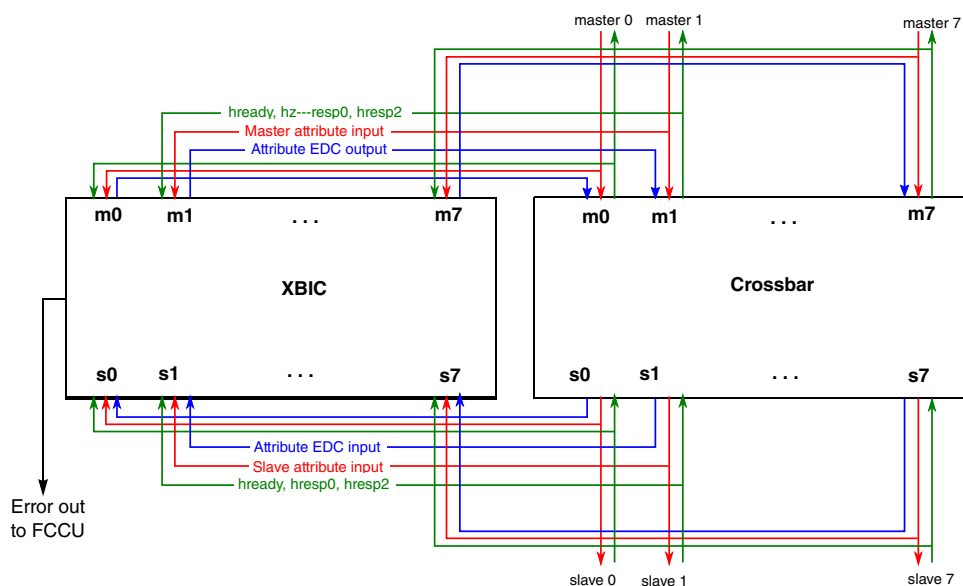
master 0
master 1
master 7

hready, hz---resp0, hresp2
Master attribute input
Attribute EDC output

m0
m1
. . .
m7

XBIC

s0
s1
. . .
s7

m0
m1
. . .
m7

Crossbar

s0
s1
. . .
s7

Attribute EDC input
Slave attribute input
hready, hresp0, hresp2

Error out to FCCU

slave 0
slave 1
slave 7